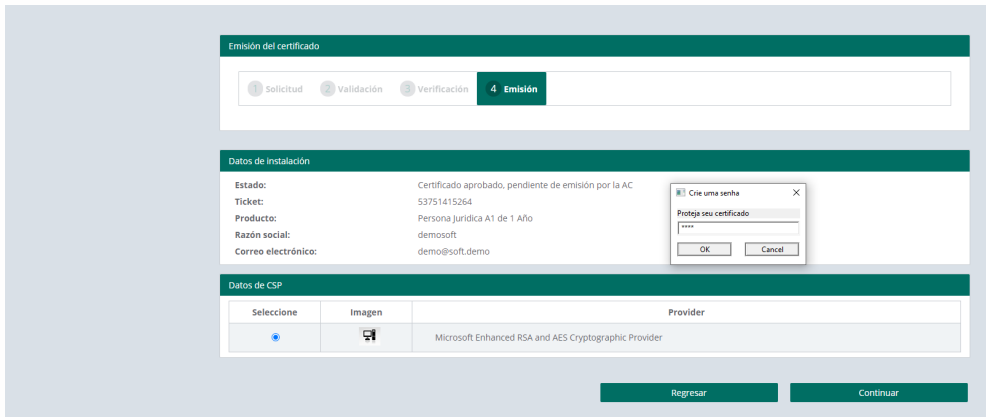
Emisión del certificado

1 Solicitud 2 Validación 3 Verificación 4 Emisión

Datos de instalación

Estado: Certificado aprobado, pendiente de emisión por la AC
Ticket: 53751415264
Producto: Persona Jurídica A1 de 1 Año
Razón social: demosoft
Correo electrónico: demo@soft.demo

Crie uma senha
Proteja seu certificado
****
OK Cancel

Datos de CSP

| Seleccione | Imagen | Provider |
|---|---|---|
|  |  | Microsoft Enhanced RSA and AES Cryptographic Provider |

Regresar Continuar